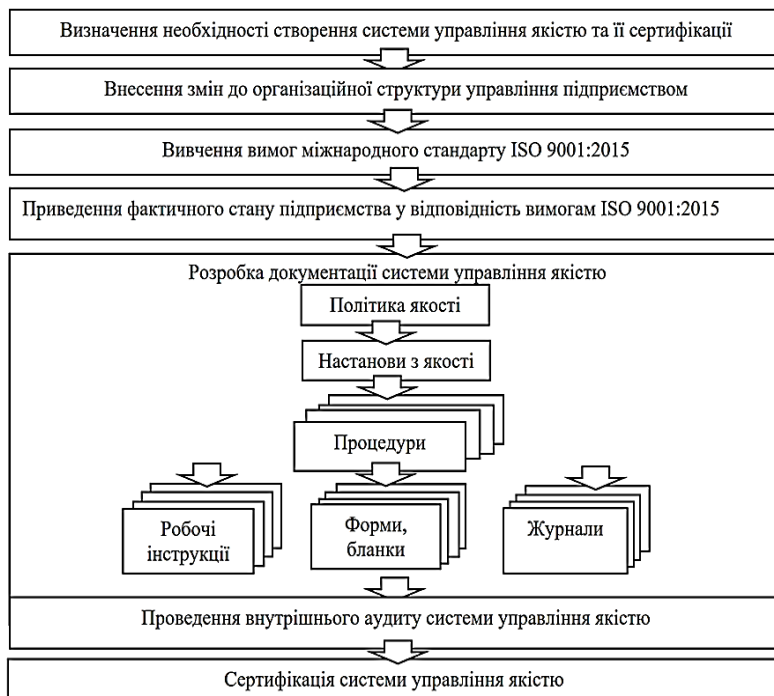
Визначення необхідності створення системи управління якістю та її сертифікації

Внесення змін до організаційної структури управління підприємством

Вивчення вимог міжнародного стандарту ISO 9001:2015

Приведення фактичного стану підприємства у відповідність вимогам ISO 9001:2015

Розробка документації системи управління якістю

Політика якості

Настанови з якості

Процедури

Робочі інструкції

Форми, бланки

Журнали

Проведення внутрішнього аудиту системи управління якістю

Сертифікація системи управління якістю